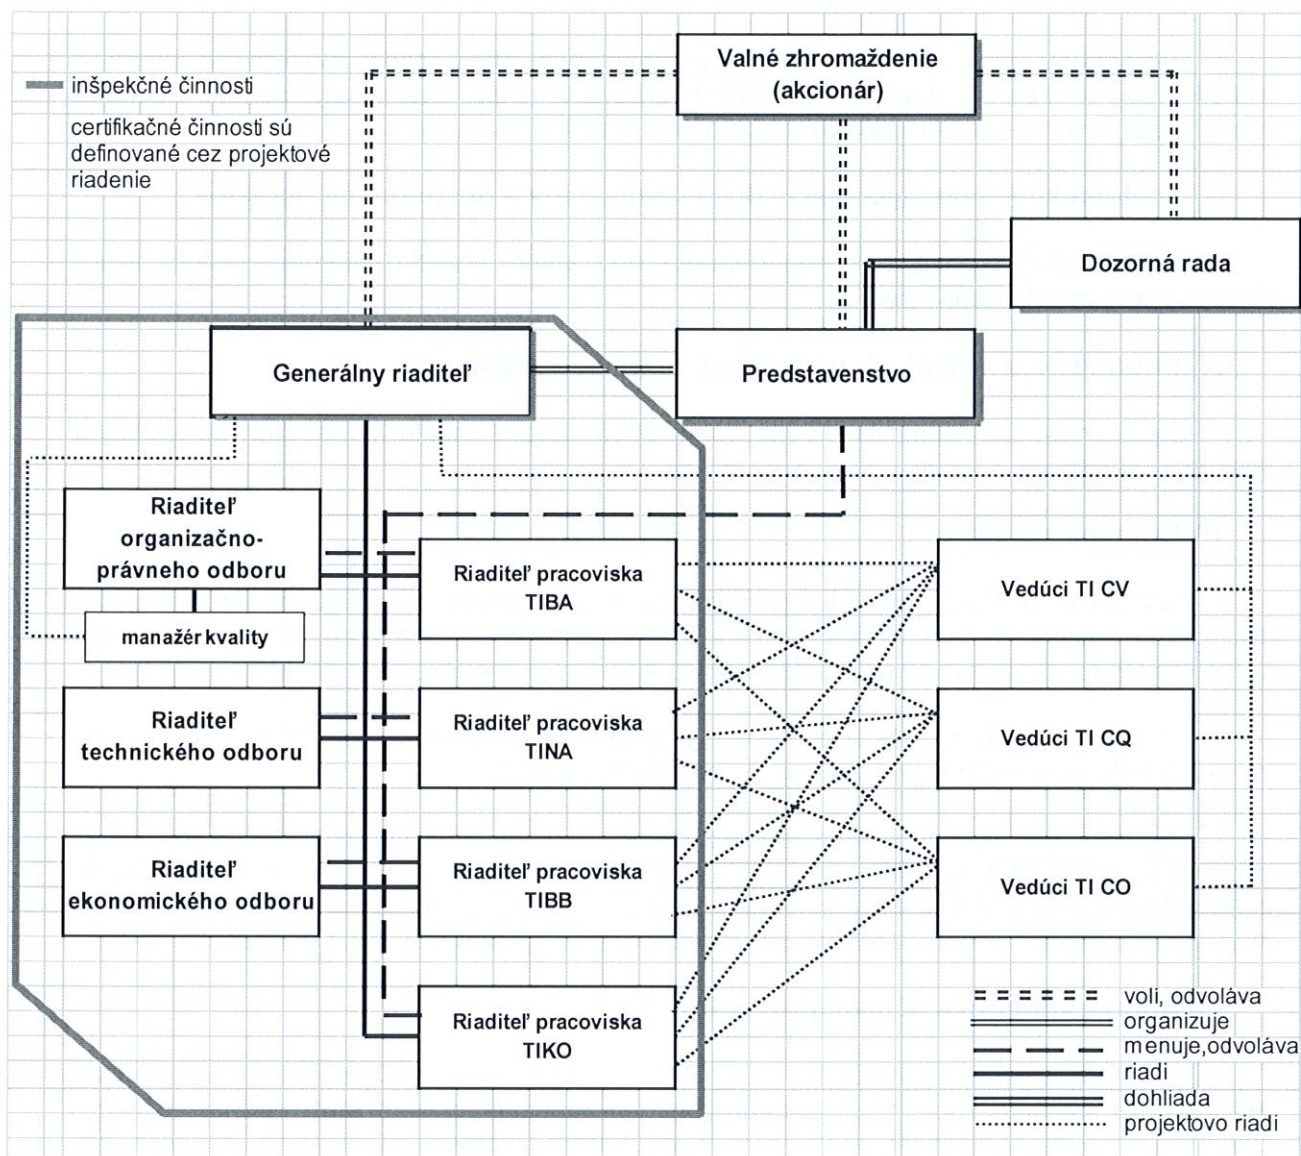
inšpekčné činnosti

certifikačné činnosti sú definované cez projektové riadenie

Valné zhromaždenie (akcionár)

Dozorná rada

Generálny riaditeľ

Predstavenstvo

Riaditeľ organizačno-právneho odboru

manažér kvality

Riaditeľ technického odboru

Riaditeľ ekonomického odboru

Riaditeľ pracoviska TIBA

Riaditeľ pracoviska TINA

Riaditeľ pracoviska TIBB

Riaditeľ pracoviska TIKO

Vedúci TI CV

Vedúci TI CQ

Vedúci TI CO

volí, odvoláva
organizuje
menuje,odvoláva
riadi
dohliada
projektovo riadi